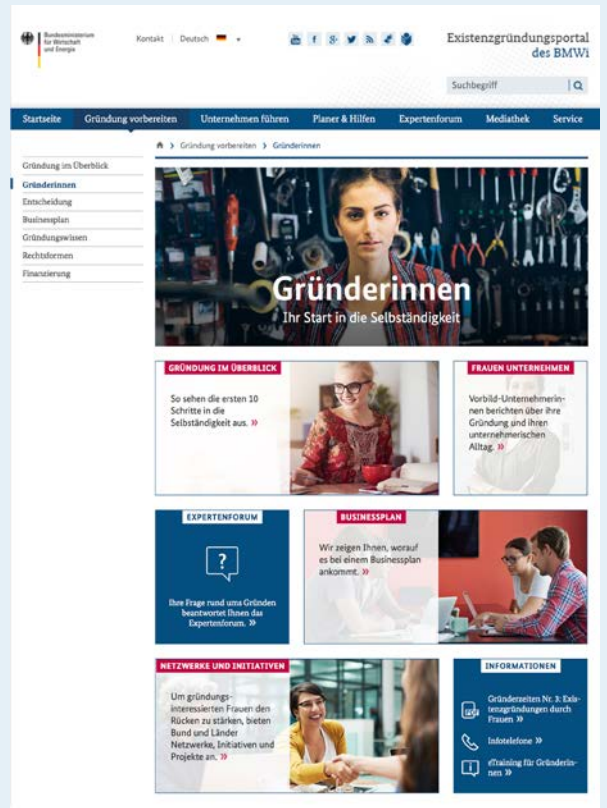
Bundesministerium für Wirtschaft und Energie

Kontakt | Deutsch

Existenzgründungsportal des BMWi

Suchbegriff

Startseite | Gründung vorbereiten | Unternehmen führen | Planer & Hilfen | Expertenforum | Mediathek | Service

Gründung vorbereiten > Gründerinnen

Gründung im Überblick
Gründerinnen
Entscheidung
Businessplan
Gründungswissen
Rechtsformen
Finanzierung

Gründerinnen
Ihr Start in die Selbständigkeit

GRÜNDUNG IM ÜBERBLICK
So sehen die ersten 10 Schritte in die Selbständigkeit aus. »

FRAUEN UNTERNEHMEN
Vorbild-Unternehmerinnen berichten über ihre Gründung und ihren unternehmerischen Alltag. »

EXPERTENFORUM
?
Ihre Frage rund ums Gründen beantwortet Ihnen das Expertenforum. »

BUSINESSPLAN
Wir zeigen Ihnen, worauf es bei einem Businessplan ankommt. »

NETZWERKE UND INITIATIVEN
Um gründungsinteressierten Frauen den Rücken zu stärken, bieten Bund und Länder Netzwerke, Initiativen und Projekte an. »

INFORMATIONEN
Gründerzeiten Nr. 3: Existenzgründungen durch Frauen »
Infotelefone »
eTraining für Gründerinnen »